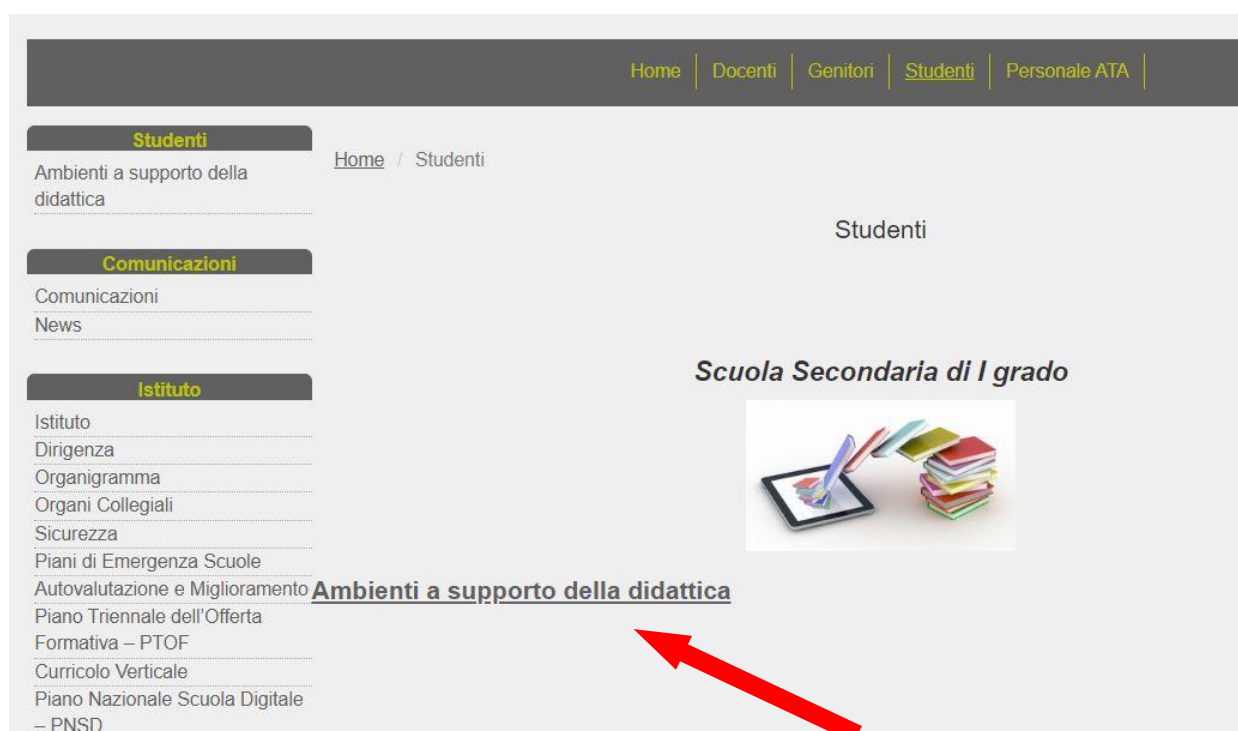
Home | Docenti | Genitori | Studenti | Personale ATA

Studenti
Ambienti a supporto della didattica

Comunicazioni
Comunicazioni
News

Istituto
Istituto
Dirigenza
Organigramma
Organi Collegiali
Sicurezza
Piani di Emergenza Scuole
Autovalutazione e Miglioramento
Piano Triennale dell'Offerta Formativa – PTOF
Curricolo Verticale
Piano Nazionale Scuola Digitale – PNSD

Home / Studenti

Studenti

Scuola Secondaria di I grado

Ambienti a supporto della didattica